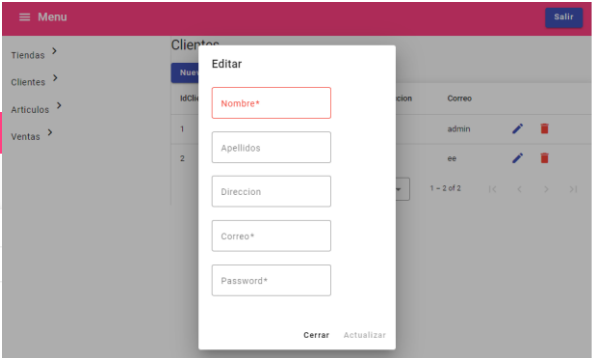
≡ Menu

Salir

Tiendas >

Clientes >

Articulos >

Ventas >

Clientes

Nuev

IdCli

cion

Correo

1

admin

2

ee

1 – 2 of 2

Editar

Nombre*

Apellidos

Direccion

Correo*

Password*

Cerrar

Actualizar